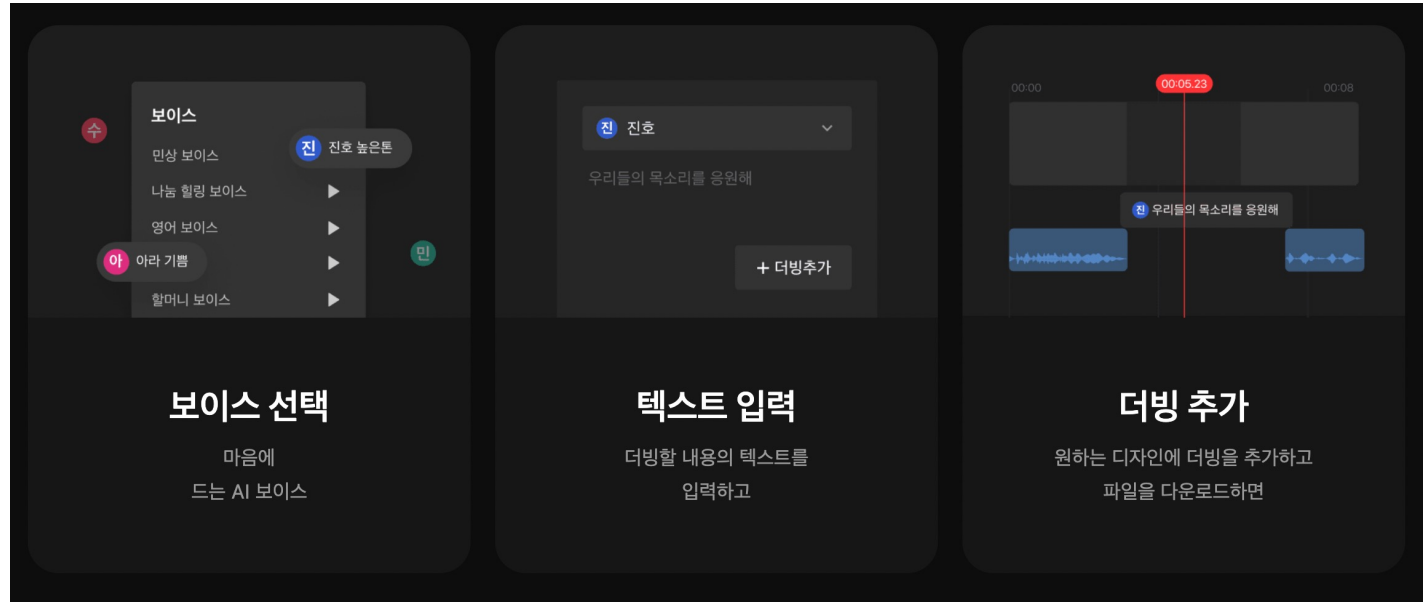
수

보이스

민상 보이스

진 진호 높은톤

나눔 힐링 보이스

영어 보이스

아 아라 기쁨

민

할머니 보이스

보이스 선택

마음에
드는 AI 보이스

진 진호

우리들의 목소리를 응원해

+ 더빙추가

텍스트 입력

더빙할 내용의 텍스트를
입력하고

00:00

00:05.23

00:08

진 우리들의 목소리를 응원해

더빙 추가

원하는 디자인에 더빙을 추가하고
파일을 다운로드하면